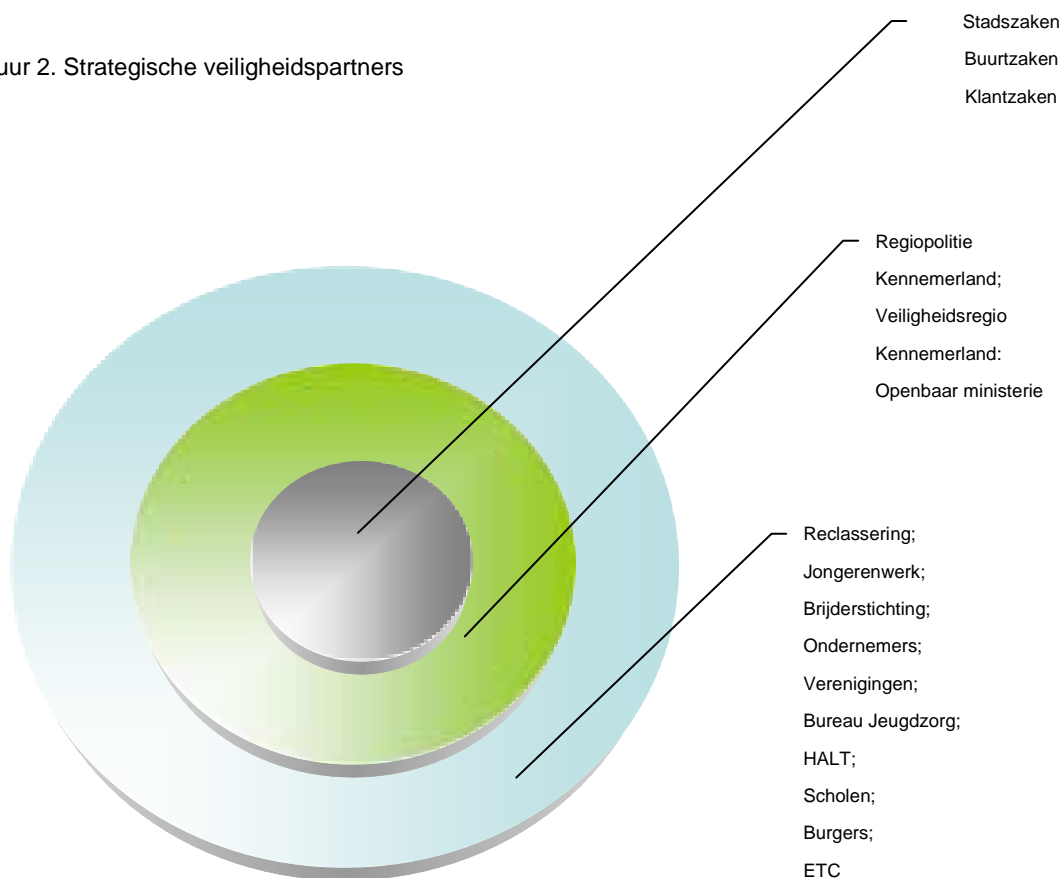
uur 2. Strategische veiligheidspartners

Stadszaken
Buurtzaken
Klantzaken

Regiopolitie
Kennemerland;
Veiligheidsregio
Kennemerland:
Openbaar ministerie

Reclassering;
Jongerenwerk;
Brijderstichting;
Ondernemers;
Verenigingen;
Bureau Jeugdzorg;
HALT;
Scholen;
Burgers;
ETC